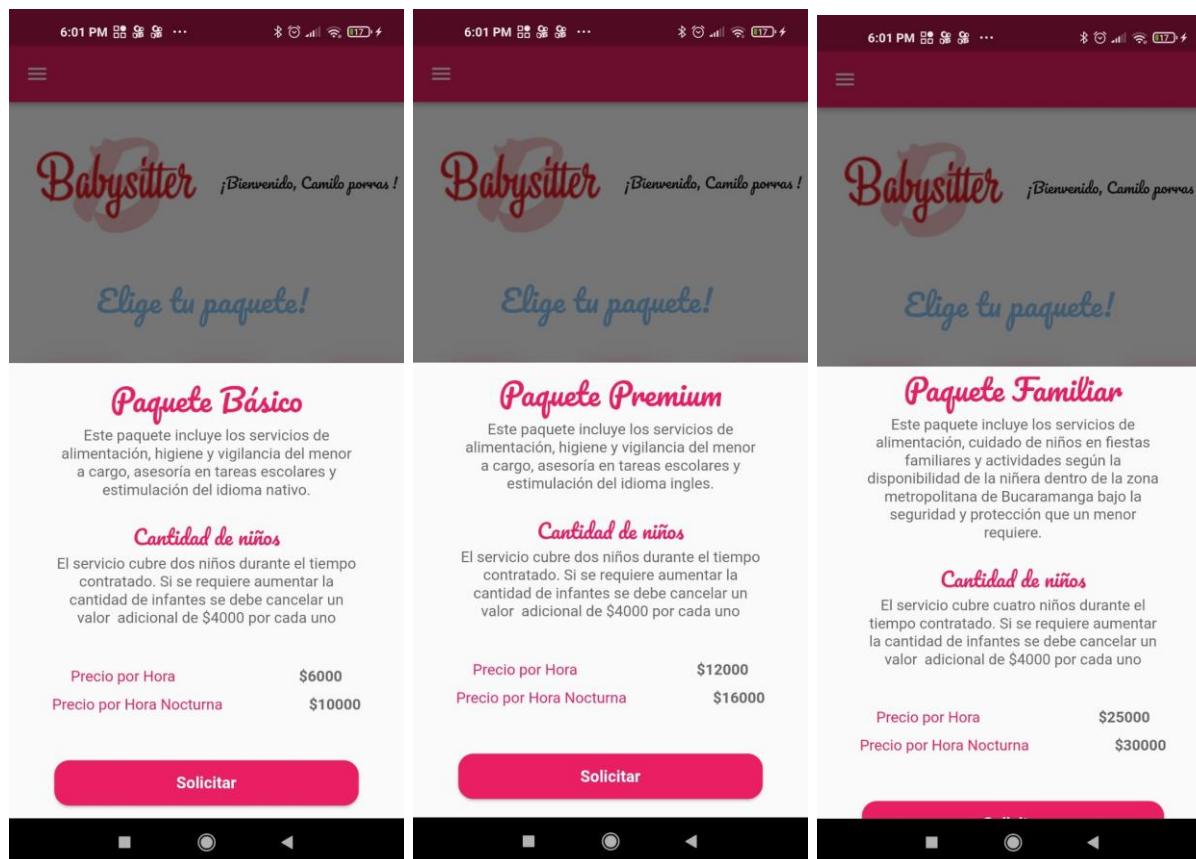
6:01 PM

Babysitter ¡Bienvenido, Camilo porras !

Elige tu paquete!

Paquete Básico

Este paquete incluye los servicios de alimentación, higiene y vigilancia del menor a cargo, asesoría en tareas escolares y estimulación del idioma nativo.

Cantidad de niños

El servicio cubre dos niños durante el tiempo contratado. Si se requiere aumentar la cantidad de infantes se debe cancelar un valor adicional de $4000 por cada uno

Precio por Hora $6000
Precio por Hora Nocturna $10000

Solicitar

6:01 PM

Babysitter ¡Bienvenido, Camilo porras !

Elige tu paquete!

Paquete Premium

Este paquete incluye los servicios de alimentación, higiene y vigilancia del menor a cargo, asesoría en tareas escolares y estimulación del idioma ingles.

Cantidad de niños

El servicio cubre dos niños durante el tiempo contratado. Si se requiere aumentar la cantidad de infantes se debe cancelar un valor adicional de $4000 por cada uno

Precio por Hora $12000
Precio por Hora Nocturna $16000

Solicitar

6:01 PM

Babysitter ¡Bienvenido, Camilo porras

Elige tu paquete!

Paquete Familiar

Este paquete incluye los servicios de alimentación, cuidado de niños en fiestas familiares y actividades según la disponibilidad de la niñera dentro de la zona metropolitana de Bucaramanga bajo la seguridad y protección que un menor requiere.

Cantidad de niños

El servicio cubre cuatro niños durante el tiempo contratado. Si se requiere aumentar la cantidad de infantes se debe cancelar un valor adicional de $4000 por cada uno

Precio por Hora $25000
Precio por Hora Nocturna $30000

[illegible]